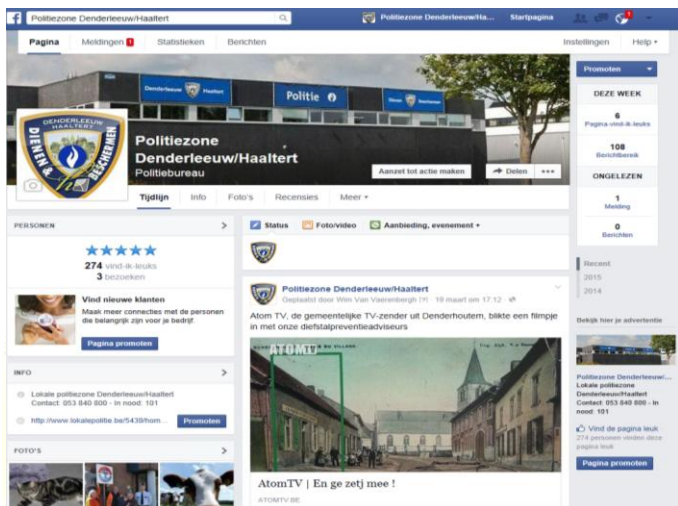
Politiezone Denderleeuw/Haaltert

Politiezone Denderleeuw/Ha... Startpagina

Pagina Meldingen 1 Statistieken Berichten Instellingen Help

Denderleeuw Haaltert Politie

Politiezone Denderleeuw/Haaltert
Politiebureau

DENDERLEEUW HAALTERT DIENEN & BESCHERMEN

Aanzet tot actie maken Delen

Tijdlijn Info Foto's Recensies Meer

Promoten

DEZE WEEK
6
Pagina-vind-ik-leuks
108
Berichtbereik

ONGELEZEN
1
Melding
0
Berichten

PERSONEN
★★★★★
274 vind-ik-leuks
3 bezoeken

Vind nieuwe klanten
Maak meer connecties met de personen die belangrijk zijn voor je bedrijf.
Pagina promoten

INFO
Lokale politiezone Denderleeuw/Haaltert Contact: 053 840 800 - In nood: 101
http://www.lokalepolitie.be/5430/hom... Promoten

FOTO'S

Status Foto/video Aanbieding, evenement

Politiezone Denderleeuw/Haaltert
Geplaatst door Wim Van Vaerenbergh [?] · 19 maart om 17:12

Atom TV, de gemeentelijke TV-zender uit Denderhoutem, blikte een filmpje in met onze diefstalpreventieadviseurs

ATOMTV

AtomTV | En ge zetj mee !
ATOMTV.BE

Recent
2015
2014

Bekijk hier je advertentie
Politiezone Denderleeuw/... Lokale politiezone Denderleeuw/Haaltert Contact: 053 840 800 - In nood: 101
Vind de pagina leuk
274 personen vinden deze pagina leuk
Pagina promoten